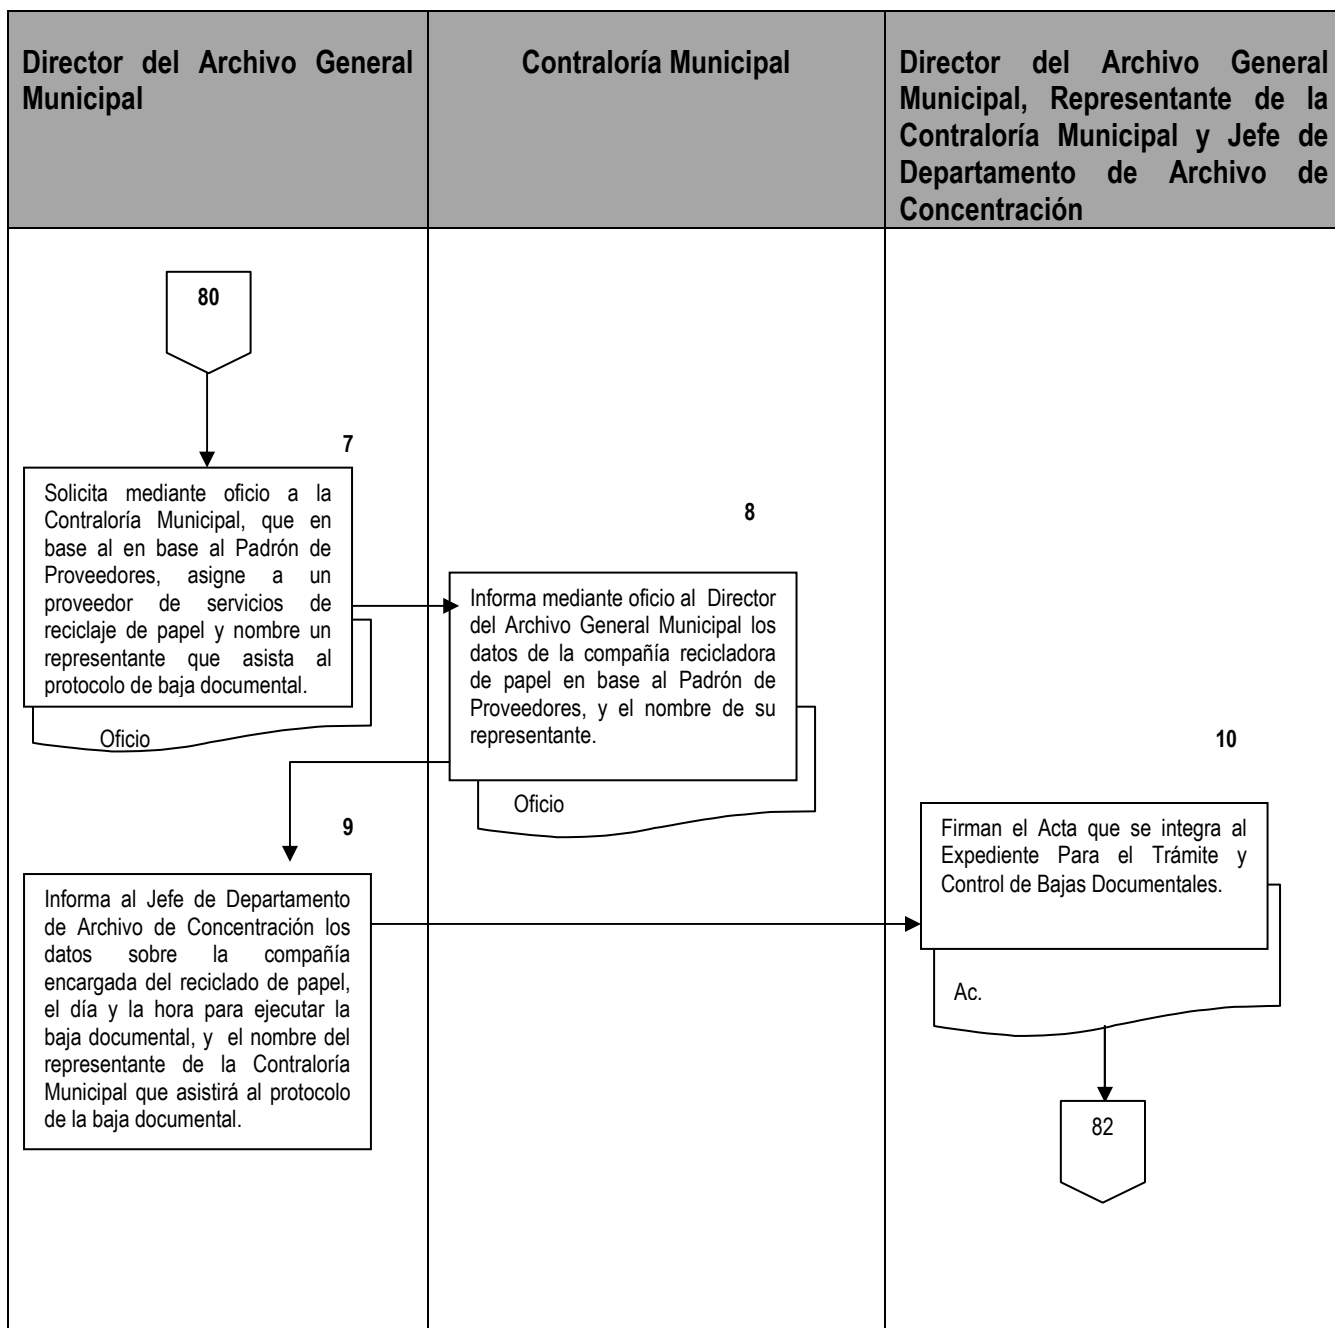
| Director del Archivo General Municipal | Contraloría Municipal | Director del Archivo General Municipal, Representante de la Contraloría Municipal y Jefe de Departamento de Archivo de Concentración |
|---|---|---|

80

7

Solicita mediante oficio a la Contraloría Municipal, que en base al en base al Padrón de Proveedores, asigne a un proveedor de servicios de reciclaje de papel y nombre un representante que asista al protocolo de baja documental.

Oficio

8

Informa mediante oficio al Director del Archivo General Municipal los datos de la compañía recicladora de papel en base al Padrón de Proveedores, y el nombre de su representante.

Oficio

9

Informa al Jefe de Departamento de Archivo de Concentración los datos sobre la compañía encargada del reciclado de papel, el día y la hora para ejecutar la baja documental, y el nombre del representante de la Contraloría Municipal que asistirá al protocolo de la baja documental.

10

Firman el Acta que se integra al Expediente Para el Trámite y Control de Bajas Documentales.

Ac.

82